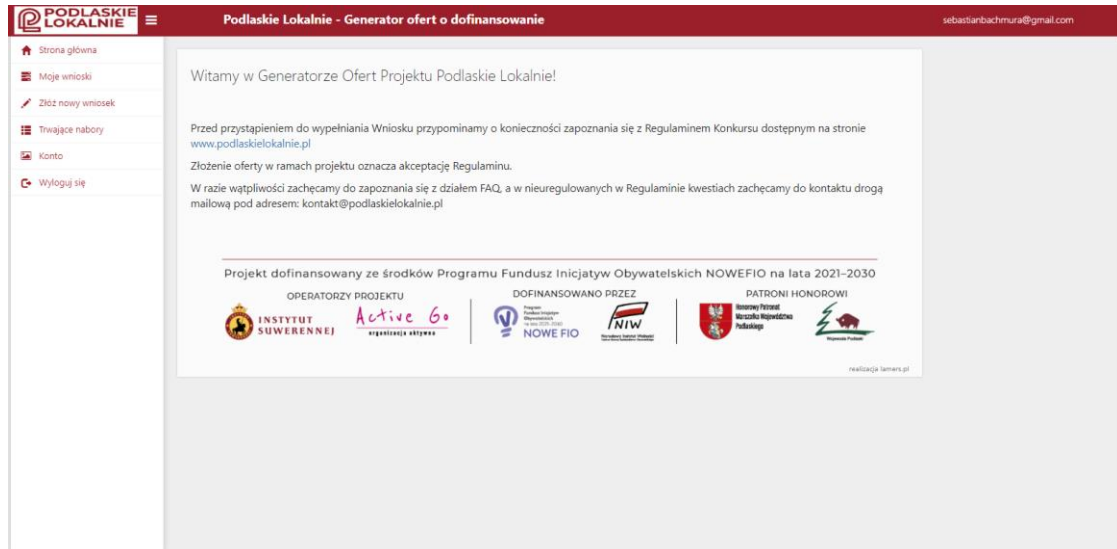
PODLASKIE LOKALNIE

Podlaskie Lokalnie - Generator ofert o dofinansowanie

sebastianbachmura@gmail.com

Strona główna
Moje wnioski
Złóż nowy wniosek
Trwające nabory
Konto
Wyloguj się

Witamy w Generatorze Ofert Projektu Podlaskie Lokalnie!

Przed przystąpieniem do wypełniania Wniosku przypominamy o konieczności zapoznania się z Regulaminem Konkursu dostępnym na stronie www.podlaskielokalnie.pl

Złożenie oferty w ramach projektu oznacza akceptację Regulaminu.

W razie wątpliwości zachęcamy do zapoznania się z działem FAQ, a w nieuregulowanych w Regulaminie kwestiach zachęcamy do kontaktu drogą mailową pod adresem: kontakt@podlaskielokalnie.pl

Projekt dofinansowany ze środków Programu Fundusz Inicjatyw Obywatelskich NOWEFIO na lata 2021–2030

OPERATORZY PROJEKTU
INSTYTUT SUWERENNEJ
Active Go
organizacja aktywna

DOFINANSOWANO PRZEZ
Program Fundusz Inicjatyw Obywatelskich na lata 2021-2030
NOWE FIO
NIW
Narodowy Instytut Wolności

PATRONI HONOROWI
Honorowy Patronat Marszałka Województwa Podlaskiego
Wojewoda Podlaski

realizacja lamers.pl